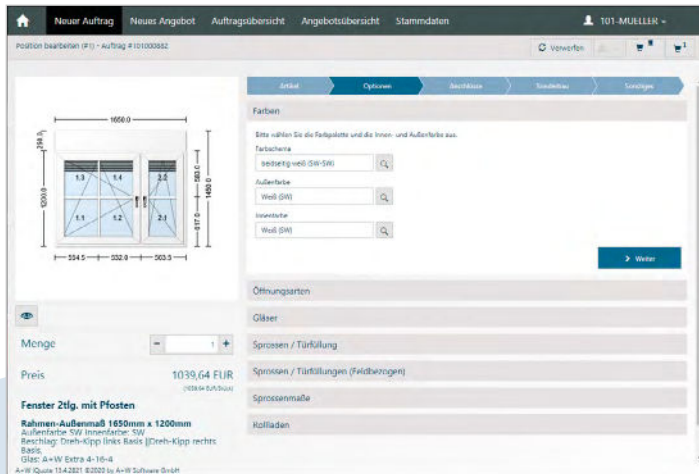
Neuer Auftrag Neues Angebot Auftragsübersicht Angebotsübersicht Stammdaten
101-MUELLER

Position bearbeiten (F1) - Auftrag #101000882
Verwerfen

Artikel Optionen Beschläge Sonderbau Sonstiges

Farben

Bitte wählen Sie die Farbpalette und die Innen- und Außenfarbe aus.

Farbschema
beidseitig weiß (SW-SW)

Außenfarbe
Weiß (SW)

Innenfarbe
Weiß (SW)

Weiter

1650.0
254.0
1200.0
1.3
1.4
2.2
580.0
1450.0
1.1
1.2
2.1
617.0
534.5
532.0
583.5

Öffnungsarten
Gläser
Sprossen / Türfüllung
Sprossen / Türfüllungen (Feldbezogen)
Sprossenmaße
Rollladen

Menge
1

Preis
1039,64 EUR
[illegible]

Fenster 2tlg. mit Pfosten

Rahmen-Außenmaß 1650mm x 1200mm
Außenfarbe SW Innenfarbe: SW
Beschlag: Dreh-Kipp links Basis ||Dreh-Kipp rechts Basis.
Glas: A+W Extra 4-16-4
A+W iQuote 13.4.2821 ©2020 by A+W Software GmbH